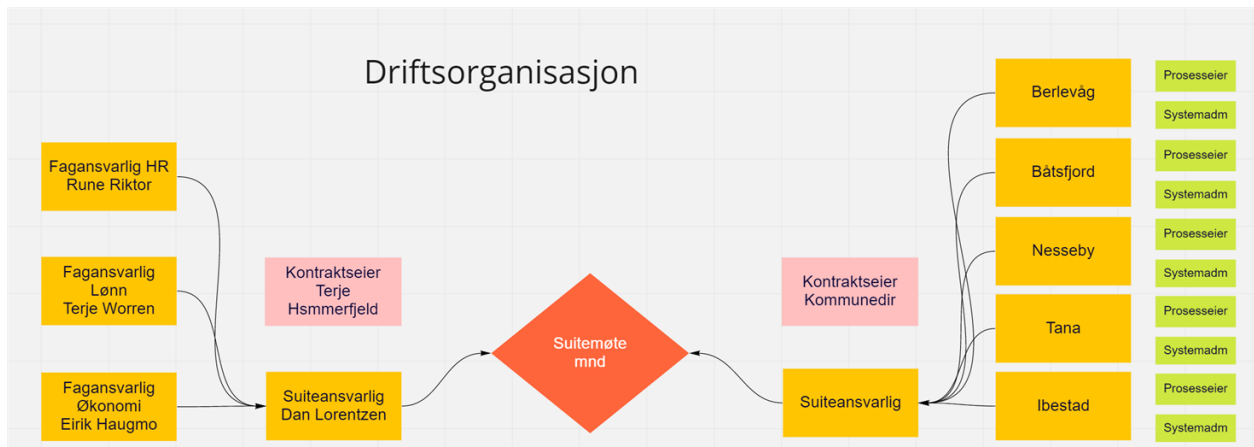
Driftsorganisasjon

Fagansvarlig HR
Rune Riktor

Fagansvarlig
Lønn
Terje Worren

Fagansvarlig
Økonomi
Eirik Haugmo

Kontraktseier
Terje
Hsmmerfjeld

Suiteansvarlig
Dan Lorentzen

Suitemøte
mnd

Kontraktseier
Kommunedir

Suiteansvarlig

Berlevåg

Prosesseier

Systemadm

Båtsfjord

Prosesseier

Systemadm

Nesseby

Prosesseier

Systemadm

Tana

Prosesseier

Systemadm

Ibestad

Prosesseier

Systemadm